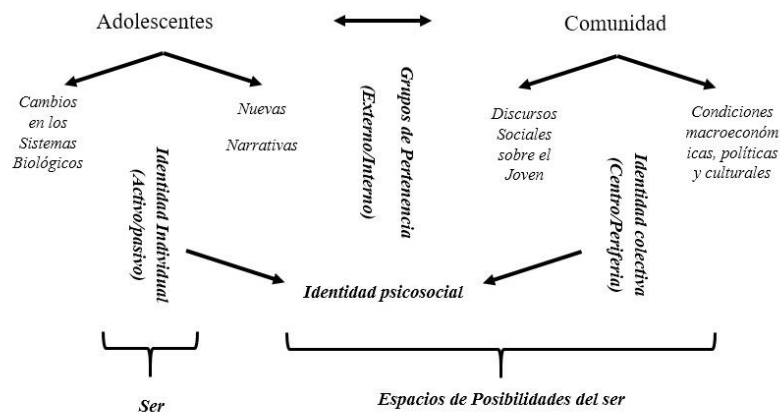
Adolescentes

Comunidad

Cambios en los Sistemas Biológicos

Nuevas Narrativas

Grupos de Pertenencia (Externo/Interno)

Discursos Sociales sobre el Joven

Condiciones macroeconómicas, políticas y culturales

Identidad Individual (Activo/pasivo)

Identidad colectiva (Centro/Periferia)

Identidad psicosocial

Ser

Espacios de Posibilidades del ser